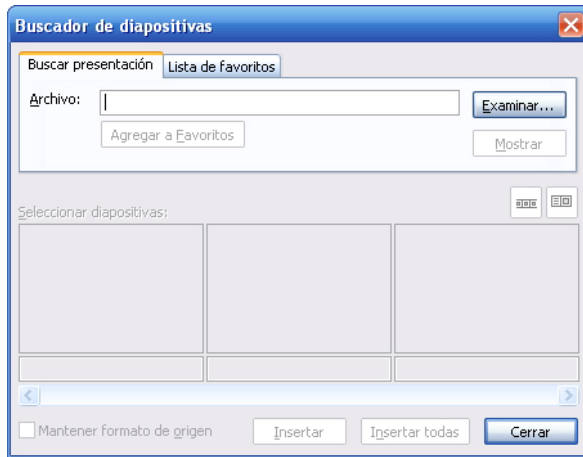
Buscador de diapositivas

Buscar presentación | Lista de favoritos

Archivo:

Examinar...

Agregar a Favoritos

Mostrar

Seleccionar diapositivas:

Mantener formato de origen

Insertar

Insertar todas

Cerrar